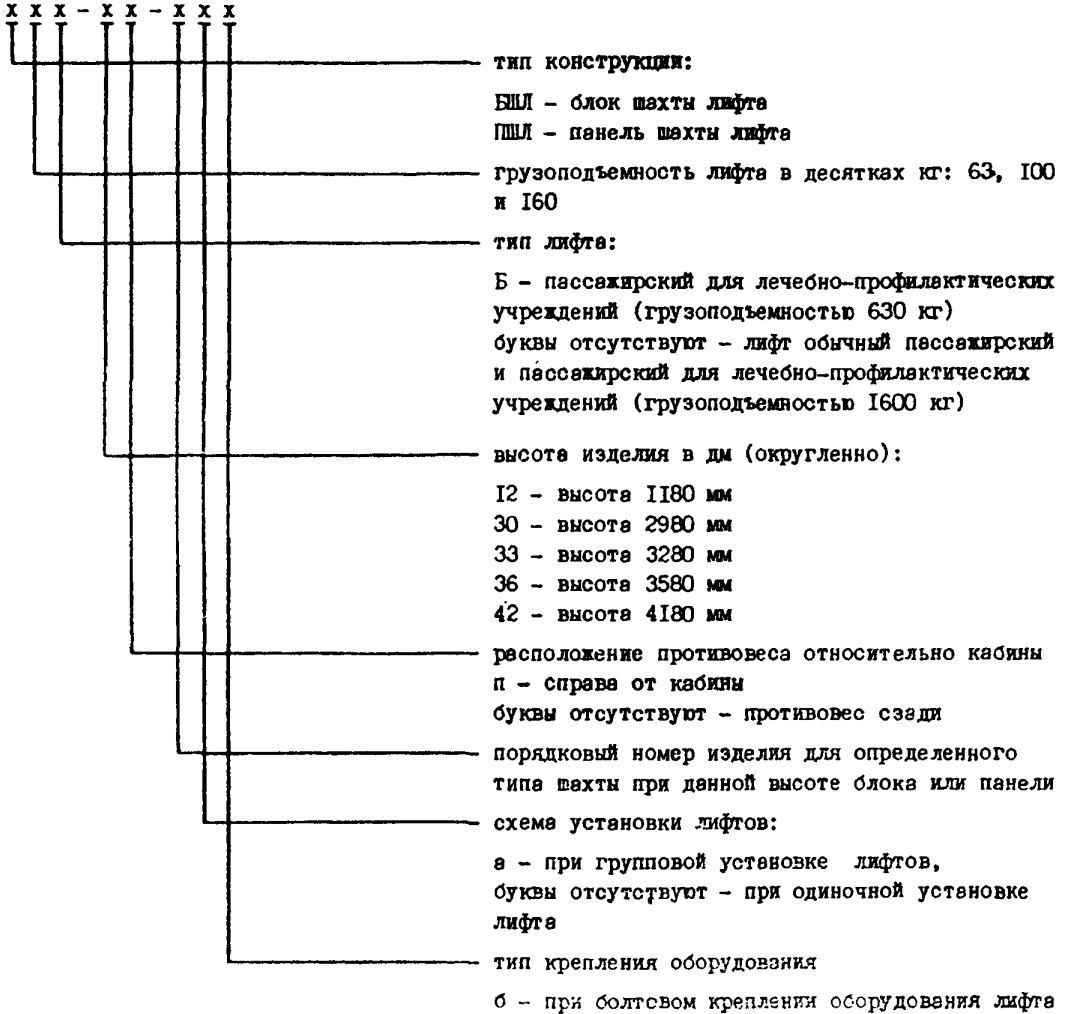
X X X - X X - X X X

тип конструкции:

БШЛ – блок шахты лифта
ПШЛ – панель шахты лифта

грузоподъемность лифта в десятках кг: 63, I00 и I60

тип лифта:

Б – пассажирский для лечебно-профилактических учреждений (грузоподъемностью 630 кг)
буквы отсутствуют – лифт обычный пассажирский и пассажирский для лечебно-профилактических учреждений (грузоподъемностью I600 кг)

высота изделия в дм (округленно):

I2 – высота II80 мм
30 – высота 2980 мм
33 – высота 3280 мм
36 – высота 3580 мм
42 – высота 4I80 мм

расположение противовеса относительно кабины
п – справа от кабины
буквы отсутствуют – противовес сзади

порядковый номер изделия для определенного типа шахты при данной высоте блока или панели

схема установки лифтов:

а – при групповой установке лифтов,
буквы отсутствуют – при одиночной установке лифта

тип крепления оборудования

б – при болтовом креплении оборудования лифта